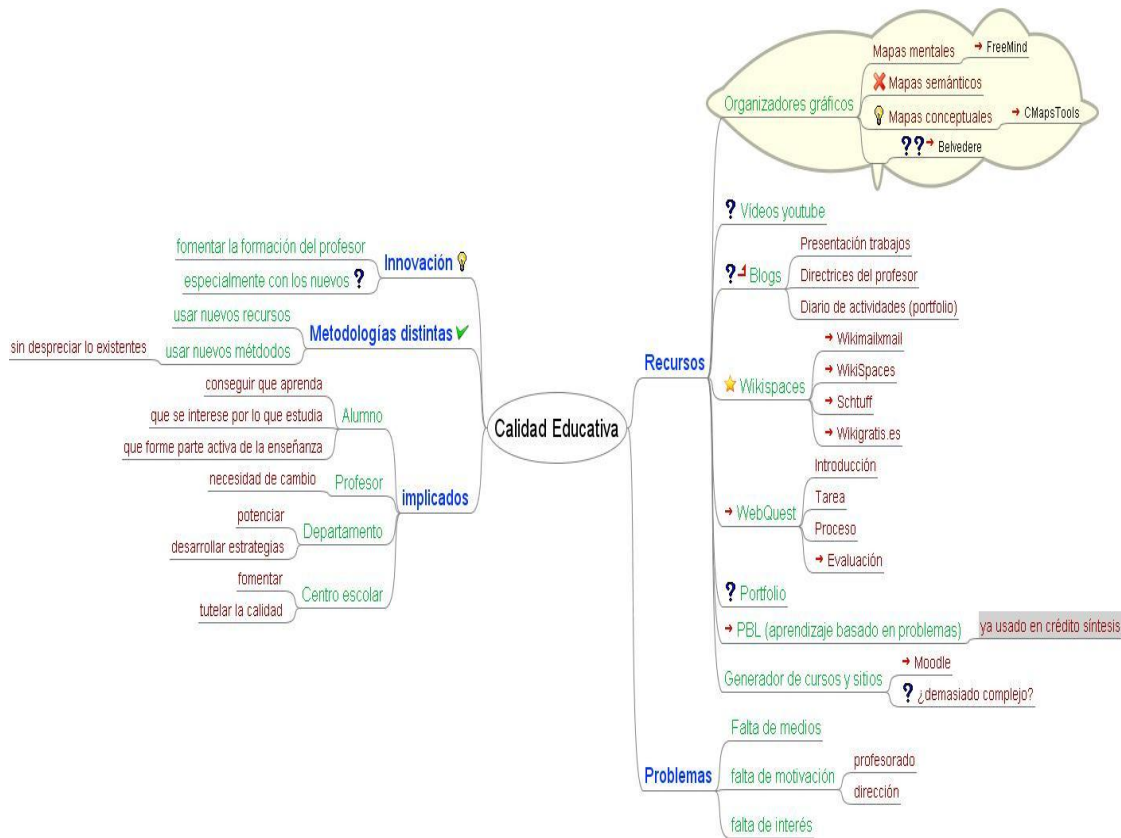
Calidad Educativa

Innovación
fomentar la formación del profesor
especialmente con los nuevos ?

Metodologías distintas
usar nuevos recursos
usar nuevos métdodos
sin despreciar lo existentes

implicados
Alumno
conseguir que aprenda
que se interese por lo que estudia
que forme parte activa de la enseñanza
Profesor
necesidad de cambio
Departamento
potenciar
desarrollar estrategias
Centro escolar
fomentar
tutelar la calidad

Recursos
Organizadores gráficos
Mapas mentales
FreeMind
Mapas semánticos
Mapas conceptuales
CMapsTools
??
Belvedere
? Videos youtube
? Blogs
Presentación trabajos
Directrices del profesor
Diario de actividades (portfolio)
Wikispaces
Wikimailxmail
WikiSpaces
Schtuff
Wikigratis.es
WebQuest
Introducción
Tarea
Proceso
Evaluación
? Portfolio
PBL (aprendizaje basado en problemas)
ya usado en crédito síntesis
Generador de cursos y sitios
Moodle
? ¿demasiado complejo?

Problemas
Falta de medios
falta de motivación
profesorado
dirección
falta de interés